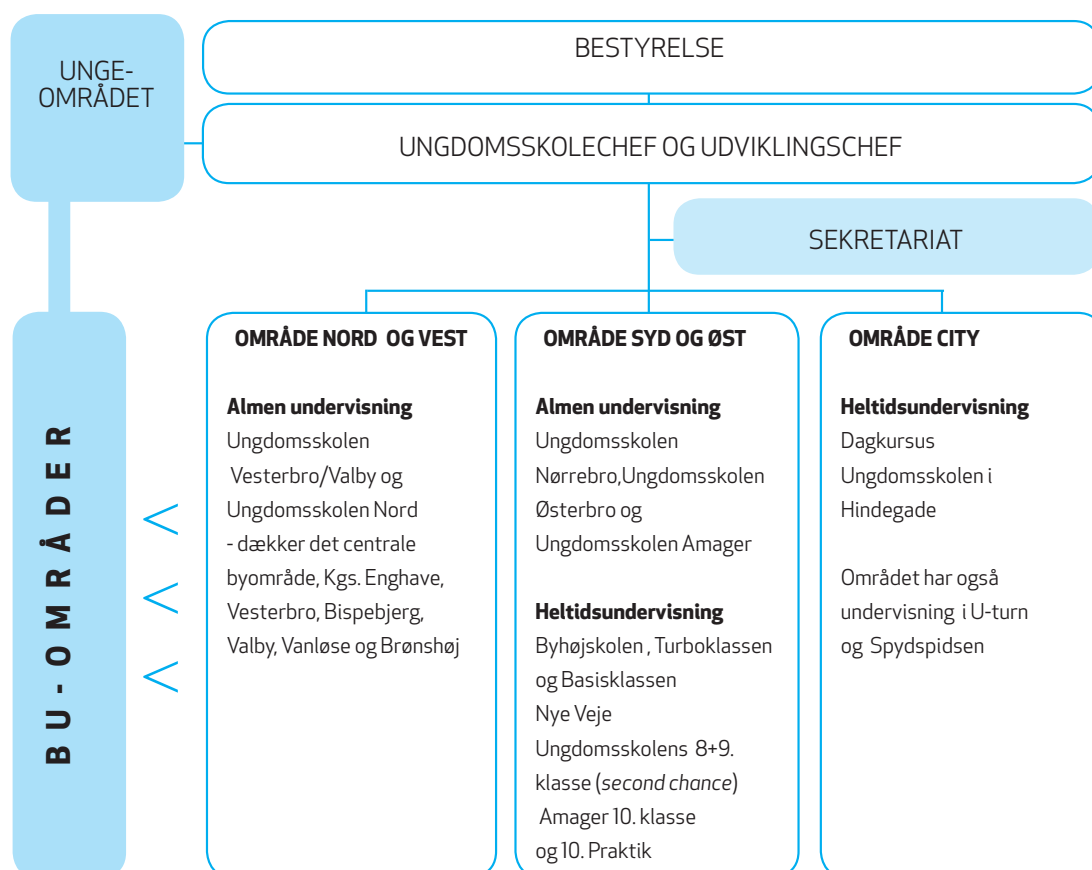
UNGE-OMRÅDET

BESTYRELSE

UNGDOMSSKOLECHEF OG UDVIKLINGSCHEF

SEKRETARIAT

BU-OMRÅDER

OMRÅDE NORD OG VEST

**Almen undervisning**
Ungdomsskolen Vesterbro/Valby og Ungdomsskolen Nord - dækker det centrale byområde, Kgs. Enghave, Vesterbro, Bispebjerg, Valby, Vanløse og Brønshøj

OMRÅDE SYD OG ØST

**Almen undervisning**
Ungdomsskolen Nørrebro,Ungdomsskolen Østerbro og Ungdomsskolen Amager

**Heltidsundervisning**
Byhøjskolen , Turboklassen og Basisklassen
Nye Veje
Ungdomsskolens 8+9. klasse (*second chance*)
Amager 10. klasse og 10. Praktik

OMRÅDE CITY

**Heltidsundervisning**
Dagkursus Ungdomsskolen i Hindegade

Området har også undervisning i U-turn og Spydspidsen